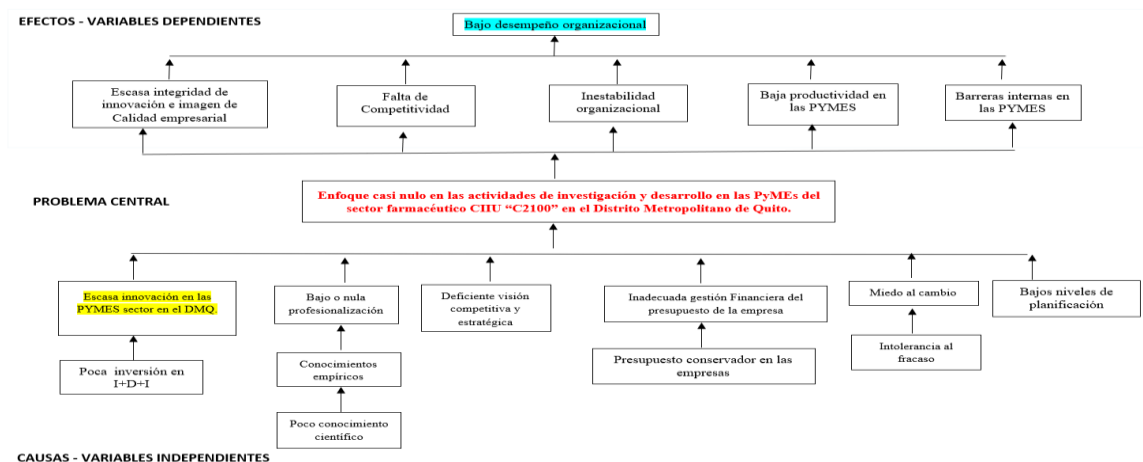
EFECTOS - VARIABLES DEPENDIENTES

Bajo desempeño organizacional

Escasa integridad de innovación e imagen de Calidad empresarial

Falta de Competitividad

Inestabilidad organizacional

Baja productividad en las PYMES

Barreras internas en las PYMES

PROBLEMA CENTRAL

Enfoque casi nulo en las actividades de investigación y desarrollo en las PyMEs del sector farmacéutico CIIU "C2100" en el Distrito Metropolitano de Quito.

Escasa innovación en las PYMES sector en el DMQ.

Poca inversión en I+D+I

Bajo o nula profesionalización

Conocimientos empíricos

Poco conocimiento científico

Deficiente visión competitiva y estratégica

Inadecuada gestión Financiera del presupuesto de la empresa

Presupuesto conservador en las empresas

Miedo al cambio

Intolerancia al fracaso

Bajos niveles de planificación

CAUSAS - VARIABLES INDEPENDIENTES